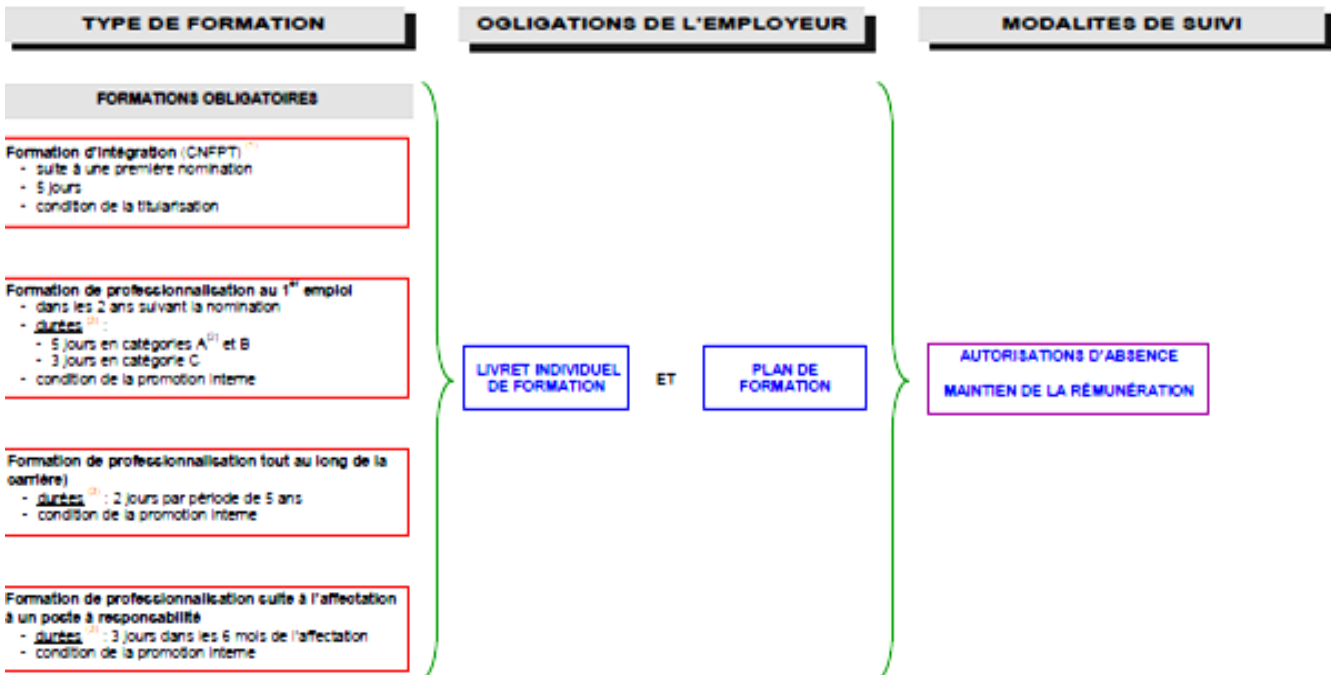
TYPE DE FORMATION

OGLIGATIONS DE L'EMPLOYEUR

MODALITES DE SUIVI

FORMATIONS OBLIGATOIRES

Formation d'intégration (CNFPT) $^{(1)}$
- suite à une première nomination
- 5 jours
- condition de la titularisation

Formation de professionnalisation au 1$^{er}$ emploi
- dans les 2 ans suivant la nomination
- durées $^{(2)}$ :
  - 5 jours en catégories A$^{(2)}$ et B
  - 3 jours en catégorie C
- condition de la promotion interne

Formation de professionnalisation tout au long de la carrière)
- durées $^{(2)}$ : 2 jours par période de 5 ans
- condition de la promotion interne

Formation de professionnalisation suite à l'affectation à un poste à responsabilité
- durées $^{(2)}$ : 3 jours dans les 6 mois de l'affectation
- condition de la promotion interne

LIVRET INDIVIDUEL DE FORMATION

ET

PLAN DE FORMATION

AUTORISATIONS D'ABSENCE

MAINTIEN DE LA RÉMUNÉRATION